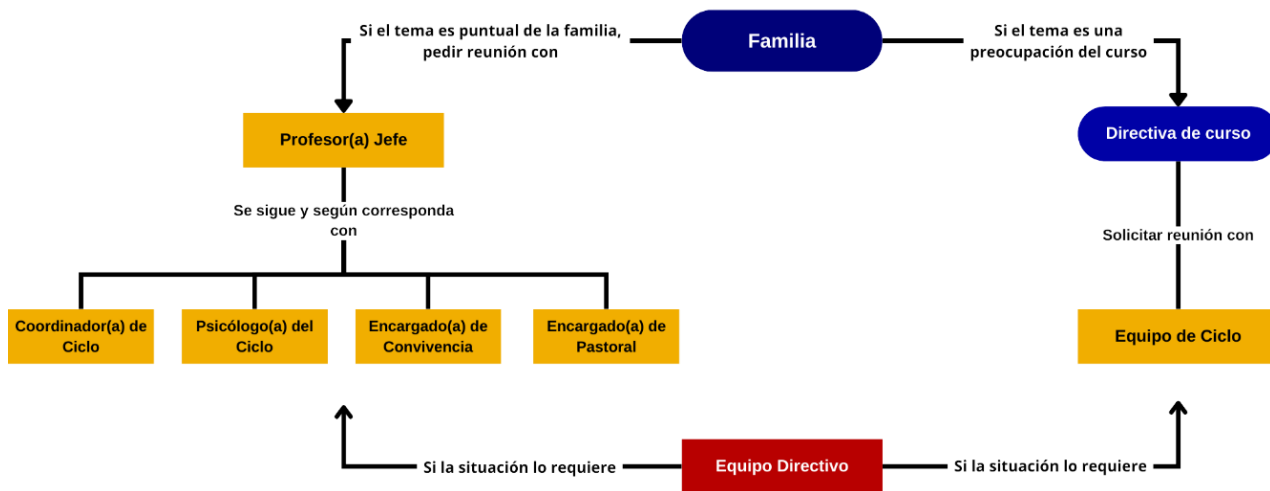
Si el tema es puntual de la familia, pedir reunión con

Familia

Si el tema es una preocupación del curso

Profesor(a) Jefe

Directiva de curso

Se sigue y según corresponda con

Solicitar reunión con

Coordinador(a) de Ciclo

Psicólogo(a) del Ciclo

Encargado(a) de Convivencia

Encargado(a) de Pastoral

Equipo de Ciclo

Si la situación lo requiere

Equipo Directivo

Si la situación lo requiere